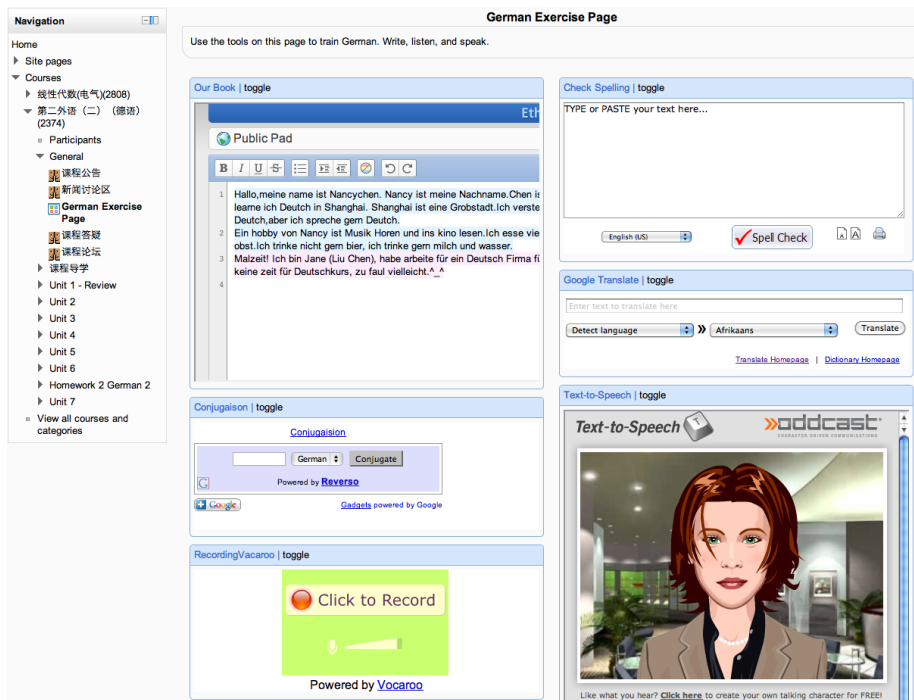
Navigation

Home
Site pages
Courses
线性代数(电气)(2808)
第二外语（二）（德语）(2374)
Participants
General
课程公告
新闻讨论区
German Exercise Page
课程答疑
课程论坛
课程导学
Unit 1 - Review
Unit 2
Unit 3
Unit 4
Unit 5
Unit 6
Homework 2 German 2
Unit 7
View all courses and categories

German Exercise Page

Use the tools on this page to train German. Write, listen, and speak.

Our Book | toggle

Eth

Public Pad

B I U S

1 Hallo,meine name ist Nancychen. Nancy ist meine Nachname.Chen is learne ich Deutch in Shanghai. Shanghai ist eine Grobstadt.Ich verste Deutch,aber ich spreche gem Deutch.
2 Ein hobby von Nancy ist Musik Horen und ins kino lesen.Ich esse vie obst.Ich trinke nicht gern bier, ich trinke gern milch und wasser.
3 Malzeit! Ich bin Jane (Liu Chen), habe arbeite für ein Deutsch Firma fi keine zeit für Deutschkurs, zu faul vielleicht.^_^
4

Conjugaison | toggle

Conjugaision

German Conjugate

Powered by Reverso

Google

Gadgets powered by Google

RecordingVacaroo | toggle

Click to Record

Powered by Vocaroo

Check Spelling | toggle

TYPE or PASTE your text here...

English (US)

Spell Check

A A

Google Translate | toggle

Enter text to translate here

Detect language » Afrikaans Translate

Translate Homepage | Dictionary Homepage

Text-to-Speech | toggle

Text-to-Speech

oddcast
CHARACTER DRIVEN COMMUNICATIONS

Like what you hear? Click here to create your own talking character for FREE!